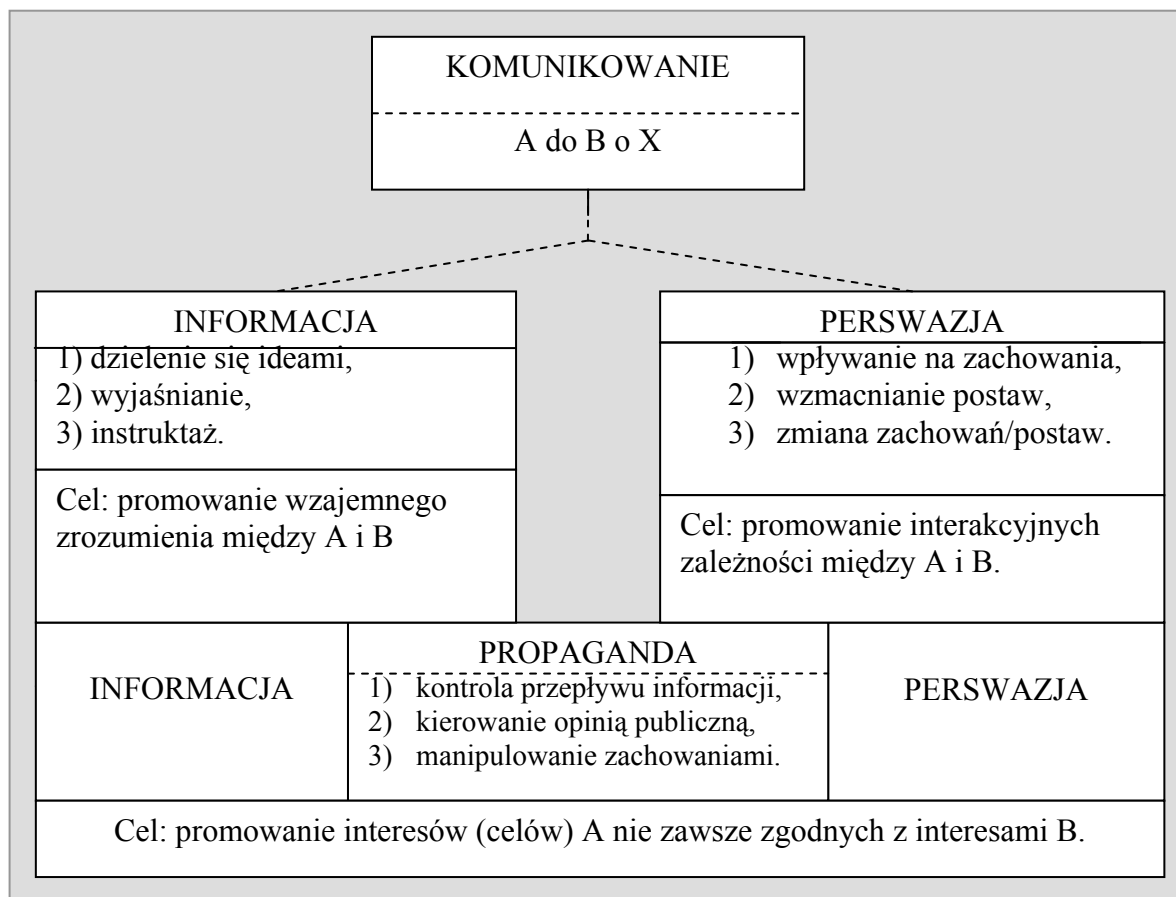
KOMUNIKOWANIE

A do B o X

INFORMACJA

1) dzielenie się ideami,
2) wyjaśnianie,
3) instruktaż.

Cel: promowanie wzajemnego zrozumienia między A i B

PERSWAZJA

1) wpływanie na zachowania,
2) wzmacnianie postaw,
3) zmiana zachowań/postaw.

Cel: promowanie interakcyjnych zależności między A i B.

INFORMACJA

PROPAGANDA

1) kontrola przepływu informacji,
2) kierowanie opinią publiczną,
3) manipulowanie zachowaniami.

PERSWAZJA

Cel: promowanie interesów (celów) A nie zawsze zgodnych z interesami B.